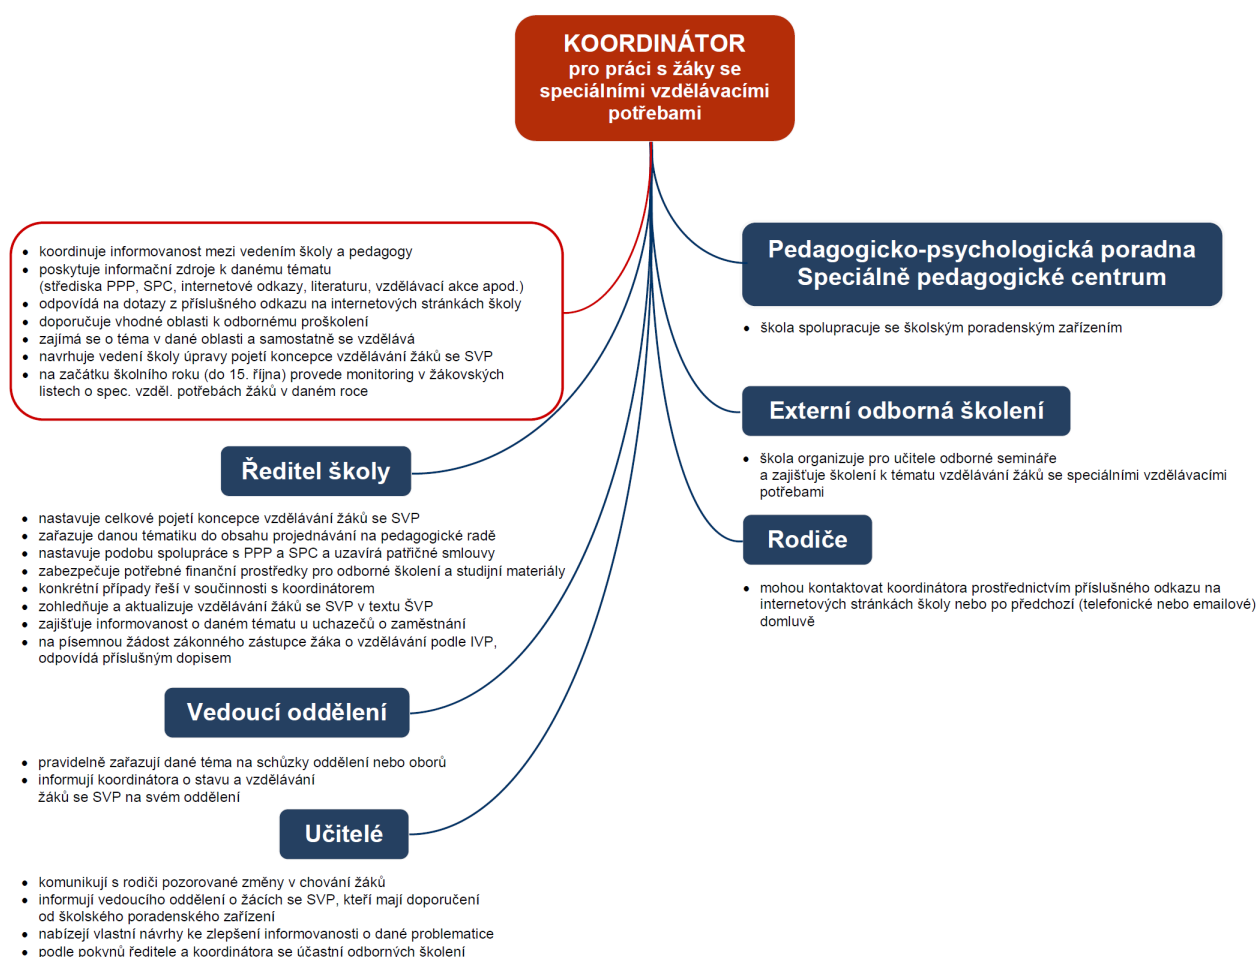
KOORDINÁTOR
pro práci s žáky se speciálními vzdělávacími potřebami

- koordinuje informovanost mezi vedením školy a pedagogy
- poskytuje informační zdroje k danému tématu (střediska PPP, SPC, internetové odkazy, literaturu, vzdělávací akce apod.)
- odpovídá na dotazy z příslušného odkazu na internetových stránkách školy
- doporučuje vhodné oblasti k odbornému proškolení
- zajímá se o téma v dané oblasti a samostatně se vzdělává
- navrhuje vedení školy úpravy pojetí koncepce vzdělávání žáků se SVP
- na začátku školního roku (do 15. října) provede monitoring v žákovských listech o spec. vzděl. potřebách žáků v daném roce

Ředitel školy

- nastavuje celkové pojetí koncepce vzdělávání žáků se SVP
- zařazuje danou tématiku do obsahu projednávání na pedagogické radě
- nastavuje podobu spolupráce s PPP a SPC a uzavírá patřičné smlouvy
- zabezpečuje potřebné finanční prostředky pro odborné školení a studijní materiály
- konkrétní případy řeší v součinnosti s koordinátorem
- zohledňuje a aktualizuje vzdělávání žáků se SVP v textu ŠVP
- zajišťuje informovanost o daném tématu u uchazečů o zaměstnání
- na písemnou žádost zákonného zástupce žáka o vzdělávání podle IVP, odpovídá příslušným dopisem

Vedoucí oddělení

- pravidelně zařazují dané téma na schůzky oddělení nebo oborů
- informují koordinátora o stavu a vzdělávání žáků se SVP na svém oddělení

Učitelé

- komunikují s rodiči pozorované změny v chování žáků
- informují vedoucího oddělení o žácích se SVP, kteří mají doporučení od školského poradenského zařízení
- nabízejí vlastní návrhy ke zlepšení informovanosti o dané problematice
- podle pokynů ředitele a koordinátora se účastní odborných školení

Pedagogicko-psychologická poradna
Speciálně pedagogické centrum

- škola spolupracuje se školským poradenským zařízením

Externí odborná školení

- škola organizuje pro učitele odborné semináře a zajišťuje školení k tématu vzdělávání žáků se speciálními vzdělávacími potřebami

Rodiče

- mohou kontaktovat koordinátora prostřednictvím příslušného odkazu na internetových stránkách školy nebo po předchozí (telefonické nebo emailové) domluvě